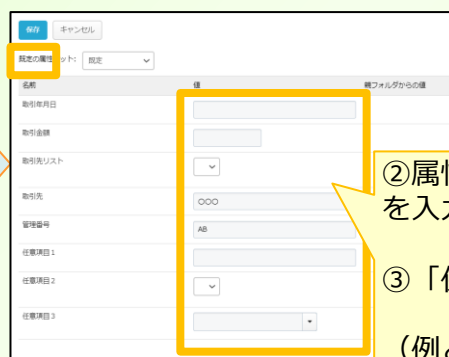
保存 キャンセル

既定の属性セット: 既定

| 名前 | 値 | 親フォルダからの値 |
|---|---|---|
| 取引年月日 | | |
| 取引金額 | | |
| 取引先リスト | | |
| 取引先 | ○○○ | |
| 管理番号 | AB | |
| 任意項目 1 | | |
| 任意項目 2 | | |
| 任意項目 3 | | |

②属性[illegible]
を入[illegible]

③「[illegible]

（例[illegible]